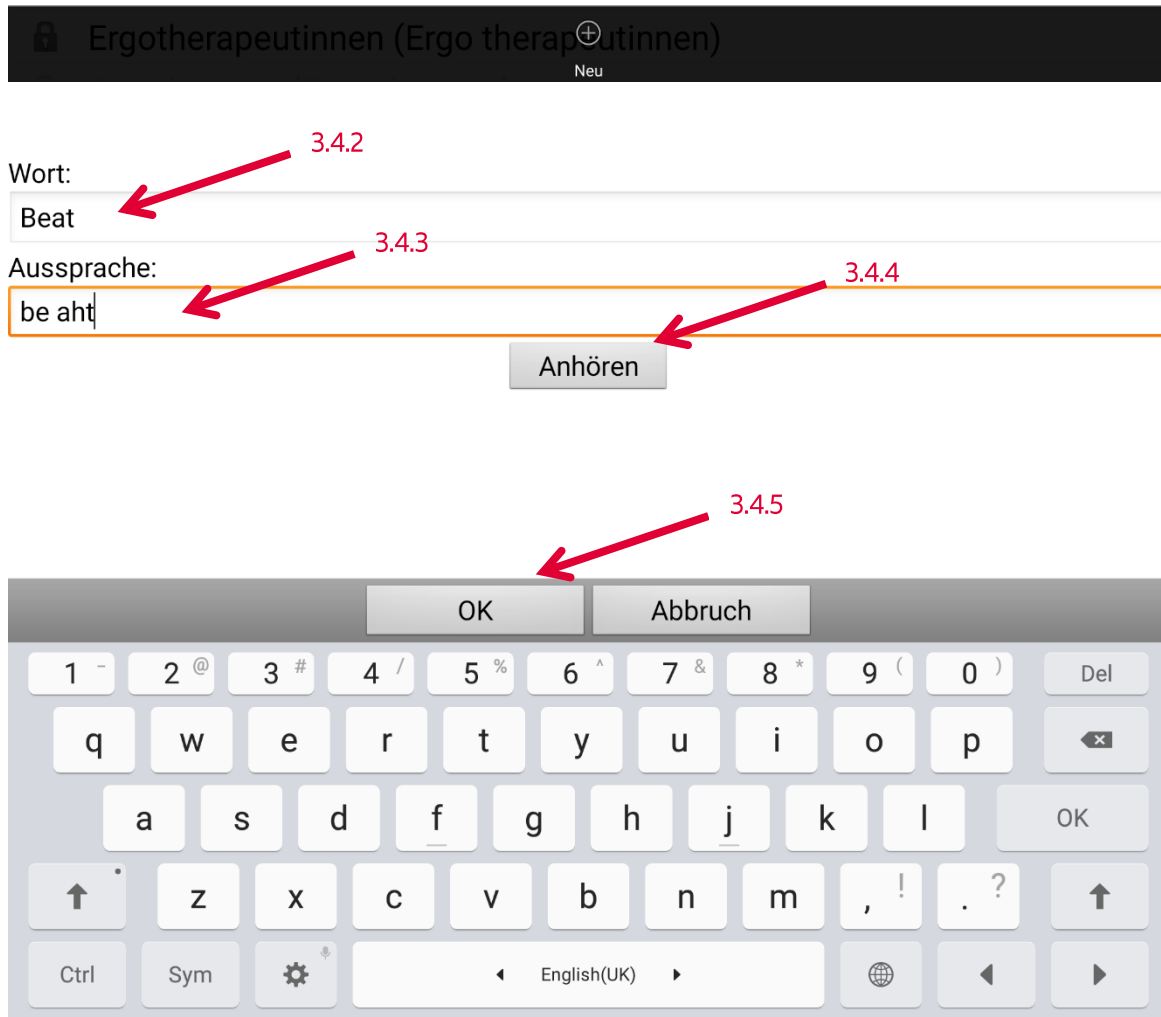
Ergotherapeutinnen (Ergo therapeutinnen)

Neu

3.4.2

Wort:

Beat

3.4.3

Aussprache:

be aht

3.4.4

Anhören

3.4.5

OK

Abbruch

1 - 2 @ 3 # 4 / 5 % 6 ^ 7 & 8 * 9 ( 0 ) Del

q w e r t y u i o p

a s d f g h j k l OK

z x c v b n m , ! . ?

Ctrl Sym English(UK)